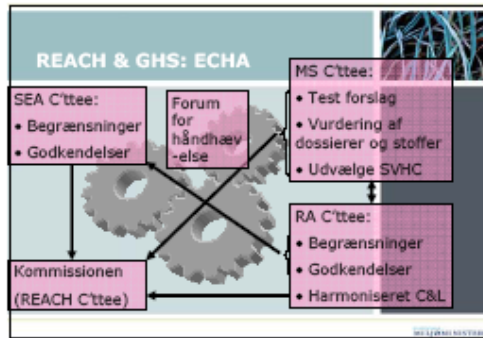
REACH & GHS: ECHA

SEA C'ttee:
• Begrænsninger
• Godkendelser

Forum for håndhævelse

MS C'ttee:
• Test forslag
• Vurdering af dossierer og stoffer
• Udvælge SVHC

RA C'ttee:
• Begrænsninger
• Godkendelser
• Harmoniseret C&L

Kommissionen
(REACH C'ttee)

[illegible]